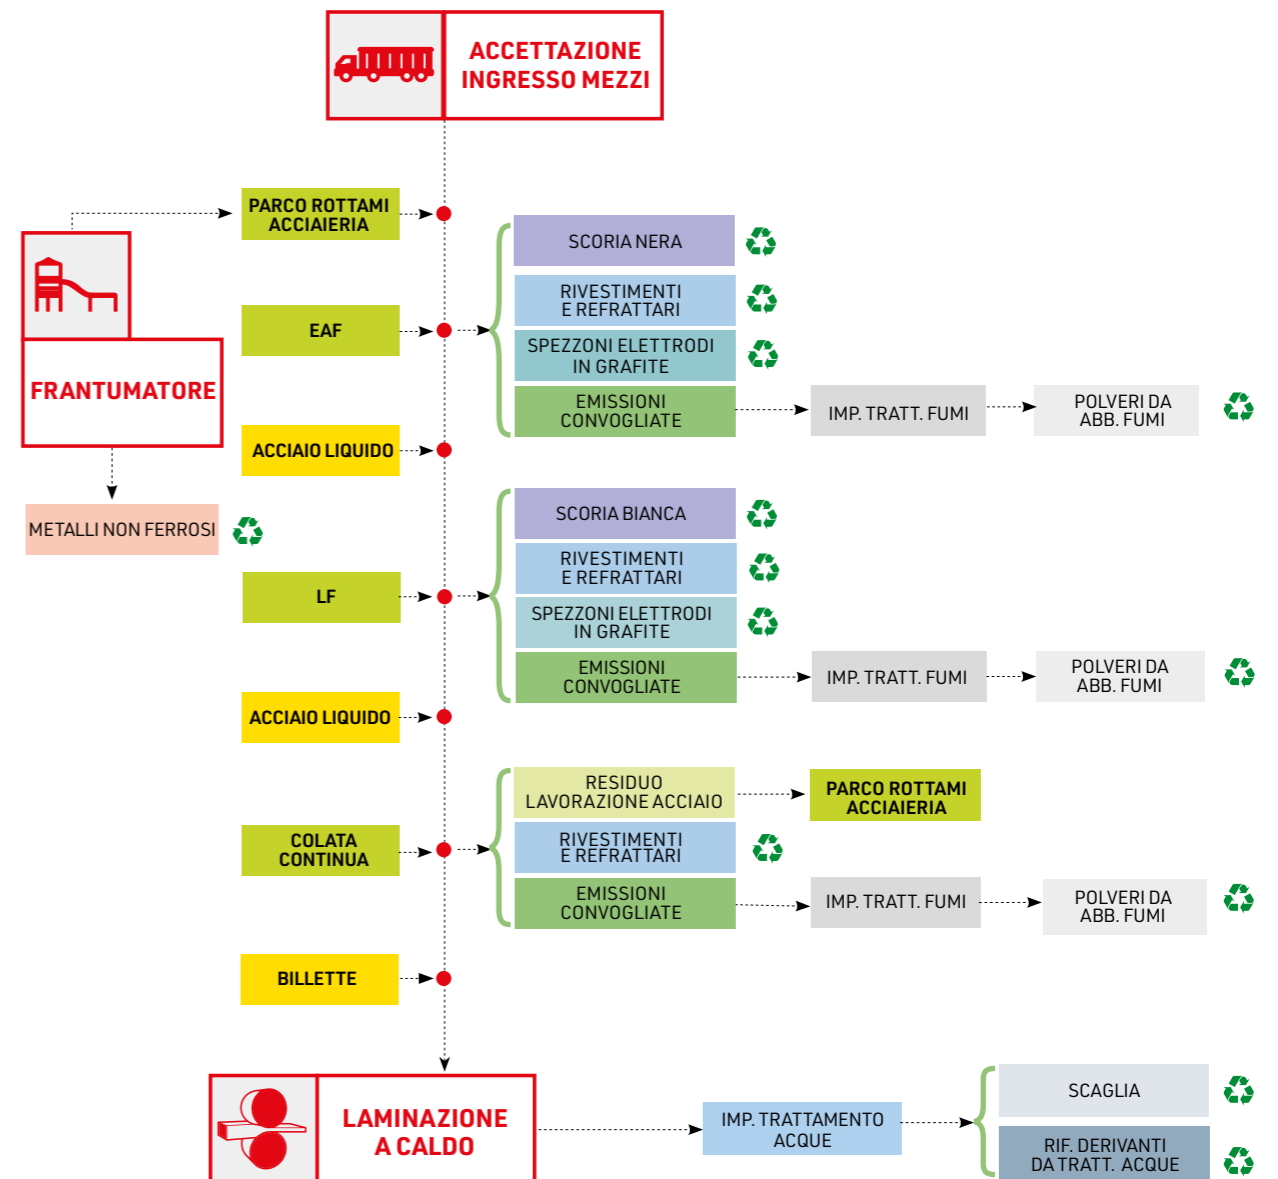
ACCETTAZIONE INGRESSO MEZZI

PARCO ROTTAMI ACCIAIERIA

FRANTUMATORE

METALLI NON FERROSI

EAF

SCORIA NERA

RIVESTIMENTI E REFRATTARI

SPEZZONI ELETTRODI IN GRAFITE

EMISSIONI CONVOGLIATE

IMP. TRATT. FUMI

POLVERI DA ABB. FUMI

ACCIAIO LIQUIDO

LF

SCORIA BIANCA

RIVESTIMENTI E REFRATTARI

SPEZZONI ELETTRODI IN GRAFITE

EMISSIONI CONVOGLIATE

IMP. TRATT. FUMI

POLVERI DA ABB. FUMI

ACCIAIO LIQUIDO

COLATA CONTINUA

RESIDUO LAVORAZIONE ACCIAIO

PARCO ROTTAMI ACCIAIERIA

RIVESTIMENTI E REFRATTARI

EMISSIONI CONVOGLIATE

IMP. TRATT. FUMI

POLVERI DA ABB. FUMI

BILLETTE

LAMINAZIONE A CALDO

IMP. TRATTAMENTO ACQUE

SCAGLIA

RIF. DERIVANTI DA TRATT. ACQUE